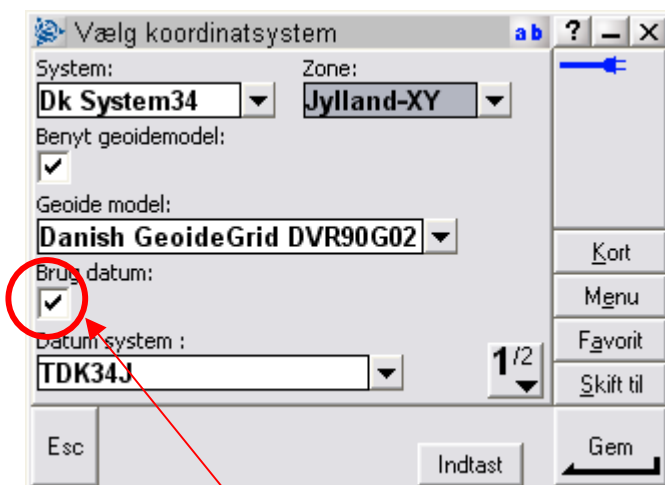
Vælg koordinatsystem

ab ? _ X

System:

Dk System34

Zone:

Jylland-XY

Benyt geoidemodel:

Geoide model:

Danish GeoideGrid DVR90G02

Brug datum:

Datum system :

TDK34J

1/2

Kort

Menu

Favorit

Skift til

Esc

Indtast

Gem